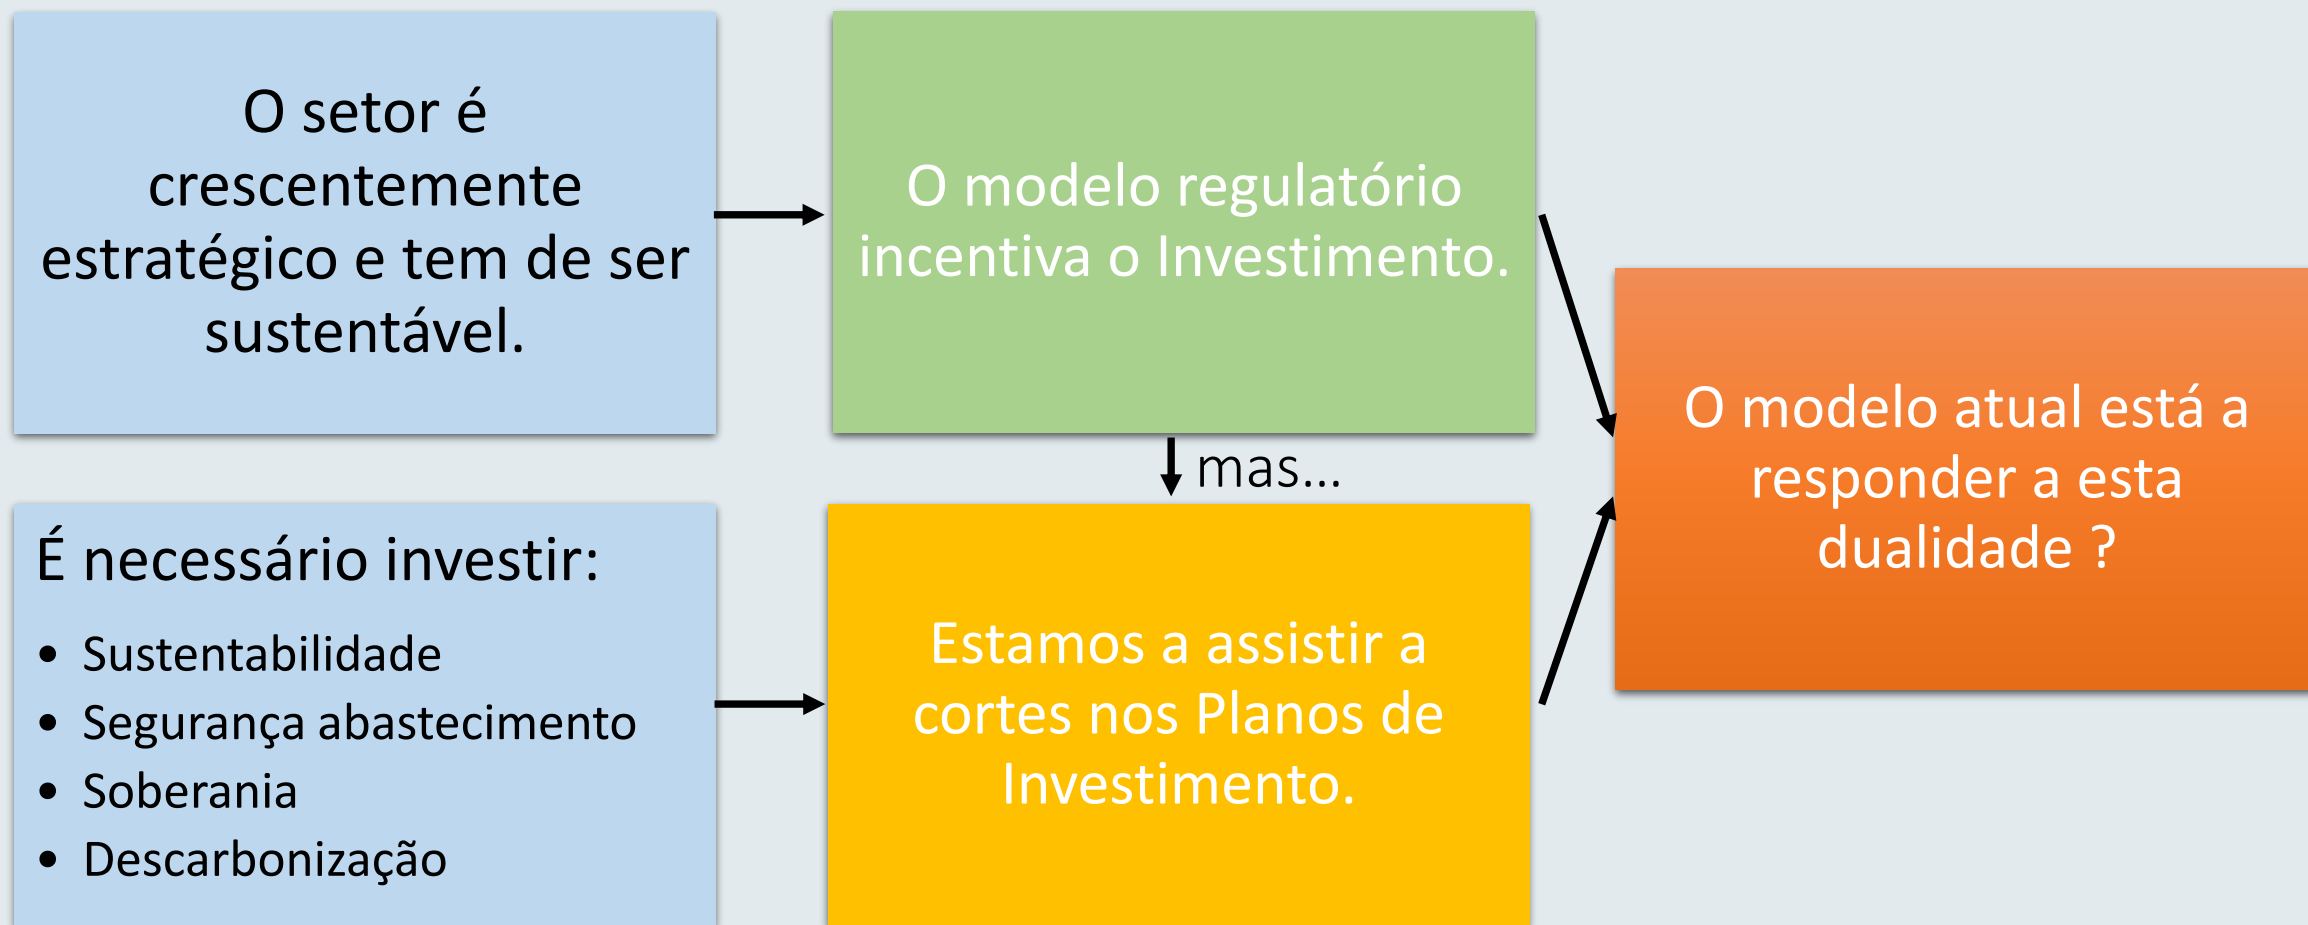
O setor é crescentemente estratégico e tem de ser sustentável.

O modelo regulatório incentiva o Investimento.

mas...

É necessário investir:

- Sustentabilidade
- Segurança abastecimento
- Soberania
- Descarbonização

Estamos a assistir a cortes nos Planos de Investimento.

O modelo atual está a responder a esta dualidade ?